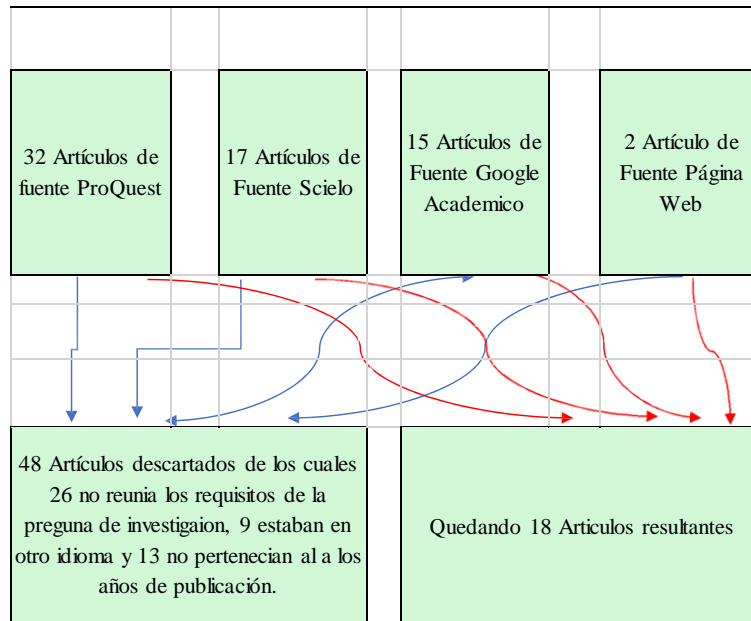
32 Artículos de fuente ProQuest

17 Artículos de Fuente Scielo

15 Artículos de Fuente Google Academico

2 Artículo de Fuente Página Web

48 Artículos descartados de los cuales 26 no reunia los requisitos de la preguna de investigaion, 9 estaban en otro idioma y 13 no pertenecian al a los años de publicación.

Quedando 18 Articulos resultantes